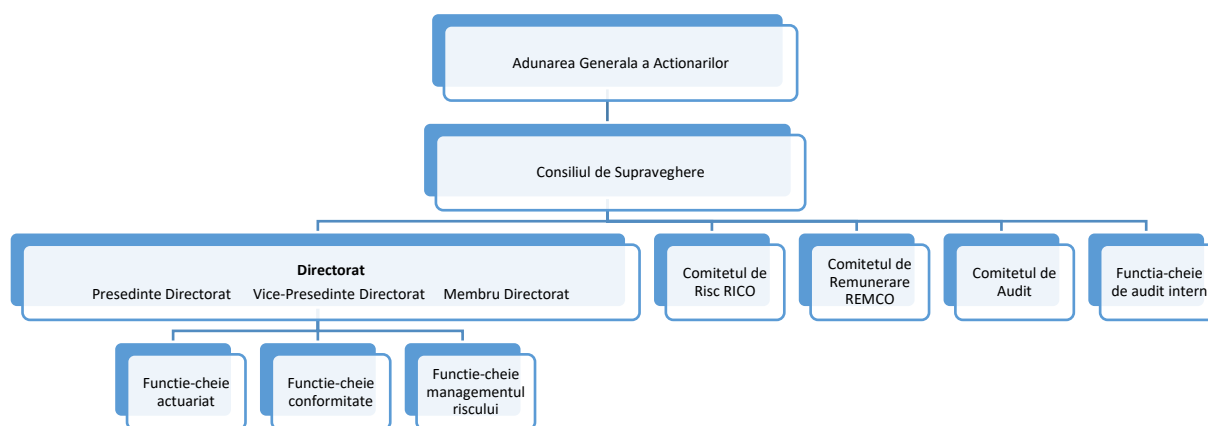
Adunarea Generala a Actionarilor

Consiliul de Supraveghere

**Directorat**
Presedinte Directorat Vice-Presedinte Directorat Membru Directorat

Comitetul de Risc RICO

Comitetul de Remunerare REMCO

Comitetul de Audit

Functia-cheie de audit intern

Functie-cheie actuariat

Functie-cheie conformitate

Functie-cheie managementul riscului